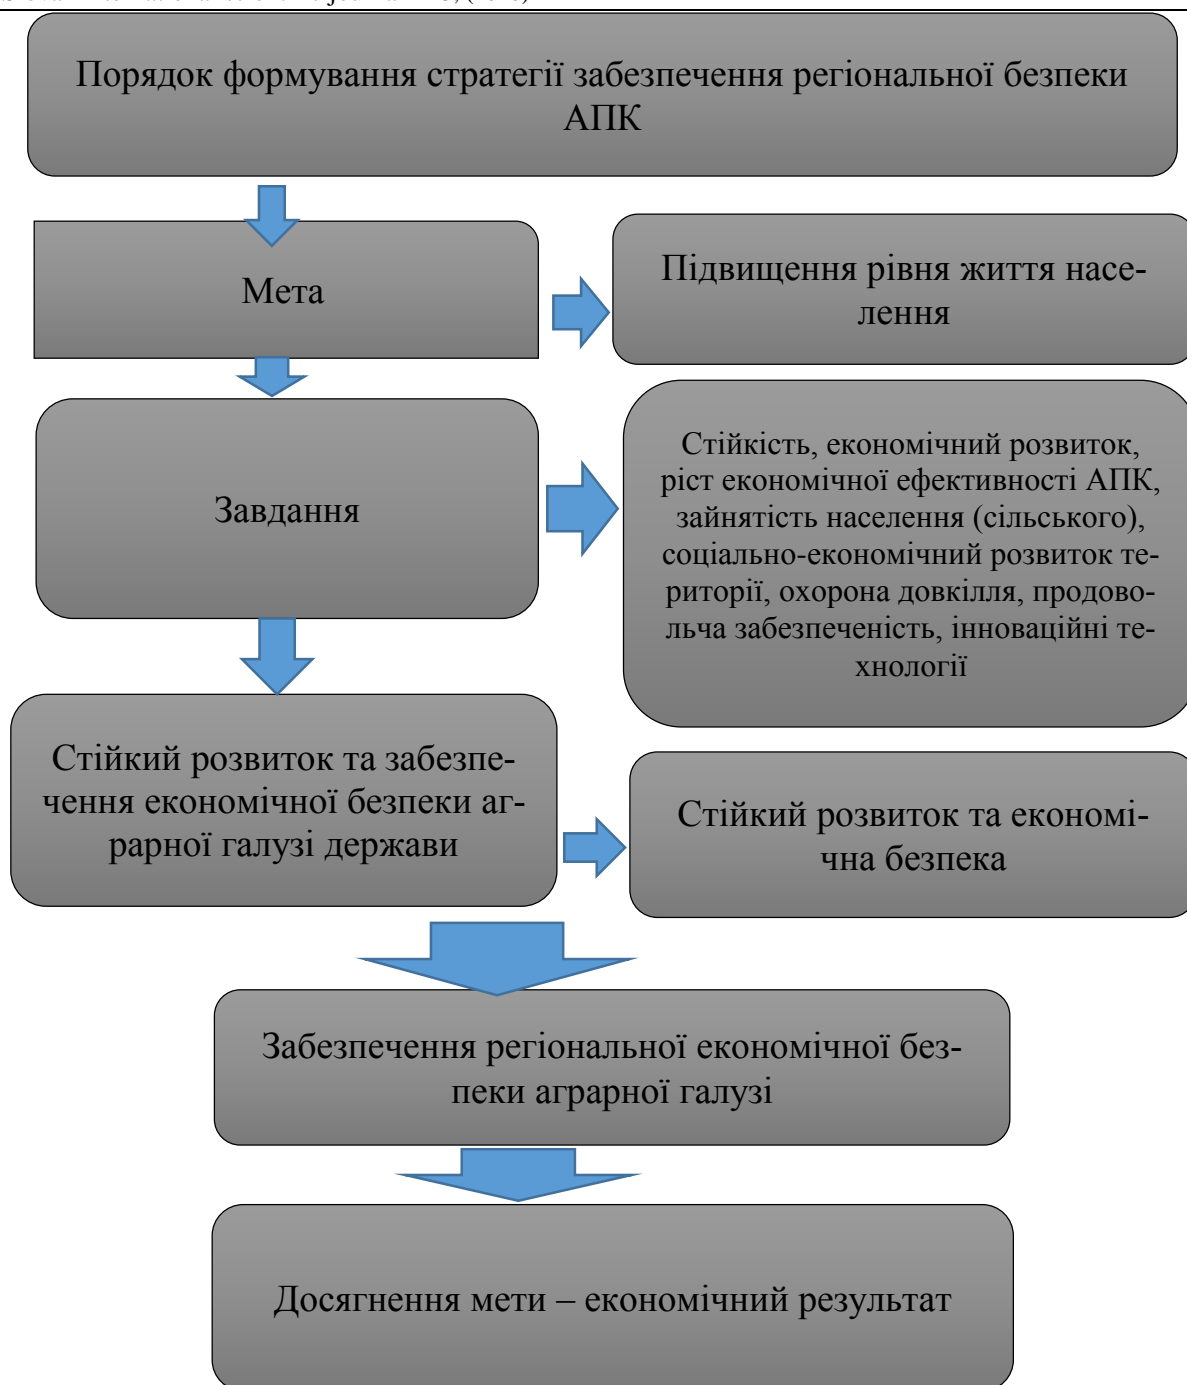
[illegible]

Порядок формування стратегії забезпечення регіональної безпеки АПК

Мета

Підвищення рівня життя населення

Завдання

Стійкість, економічний розвиток, ріст економічної ефективності АПК, зайнятість населення (сільського), соціально-економічний розвиток території, охорона довкілля, продовольча забезпеченість, інноваційні технології

Стійкий розвиток та забезпечення економічної безпеки аграрної галузі держави

Стійкий розвиток та економічна безпека

Забезпечення регіональної економічної безпеки аграрної галузі

Досягнення мети – економічний результат